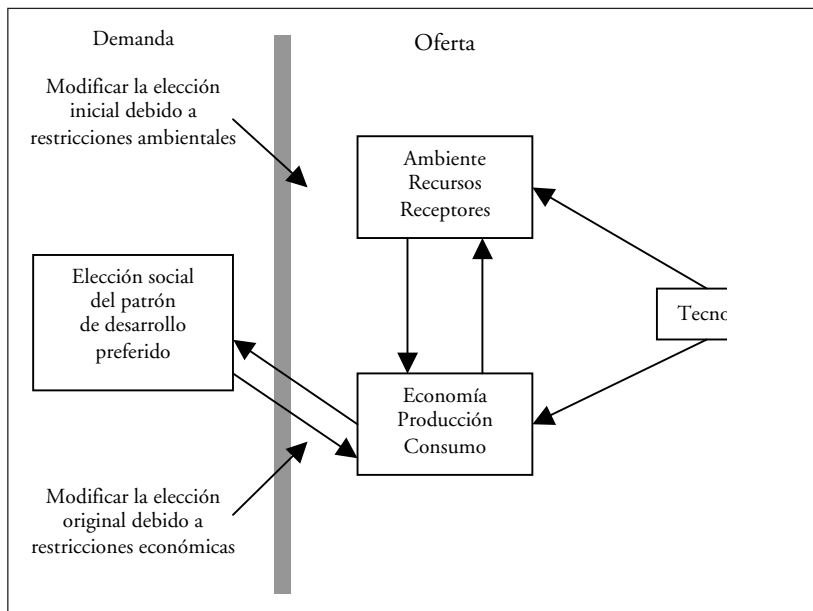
Demanda

Oferta

Modificar la elección inicial debido a restricciones ambientales

Ambiente
Recursos
Receptores

Elección social del patrón de desarrollo preferido

Tecno

Economía
Producción
Consumo

Modificar la elección original debido a restricciones económicas